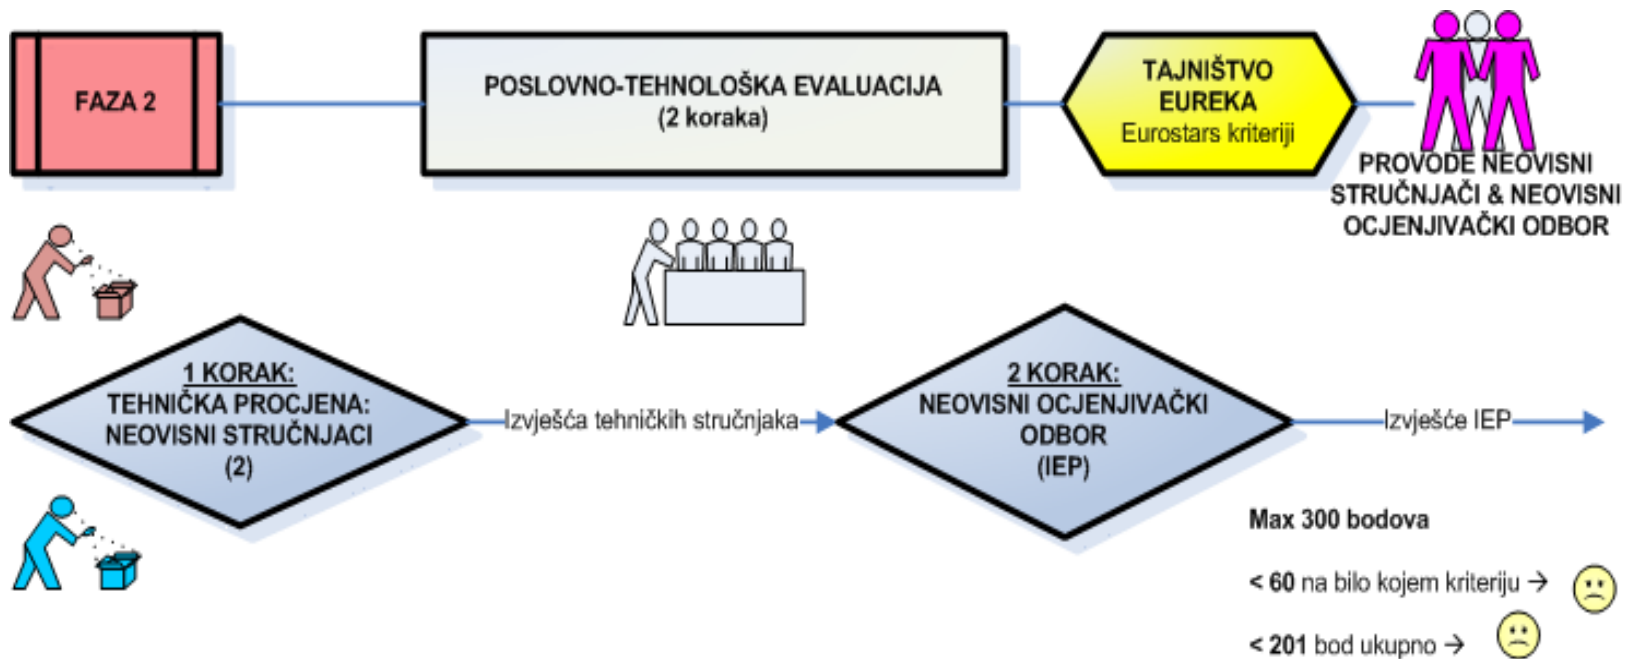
FAZA 2

POSLOVNO-TEHNOLOŠKA EVALUACIJA
(2 koraka)

TAJNIŠTVO
EUREKA
Eurostars kriteriji

PROVODE NEOVISNI STRUČNJACI & NEOVISNI OCJENJIVAČKI ODBOR

1 KORAK:
TEHNIČKA PROCJENA:
NEOVISNI STRUČNJACI
(2)

Izvješća tehničkih stručnjaka

2 KORAK:
NEOVISNI OCJENJIVAČKI
ODBOR
(IEP)

Izvješće IEP

Max 300 bodova

< 60 na bilo kojem kriteriju →

< 201 bod ukupno →